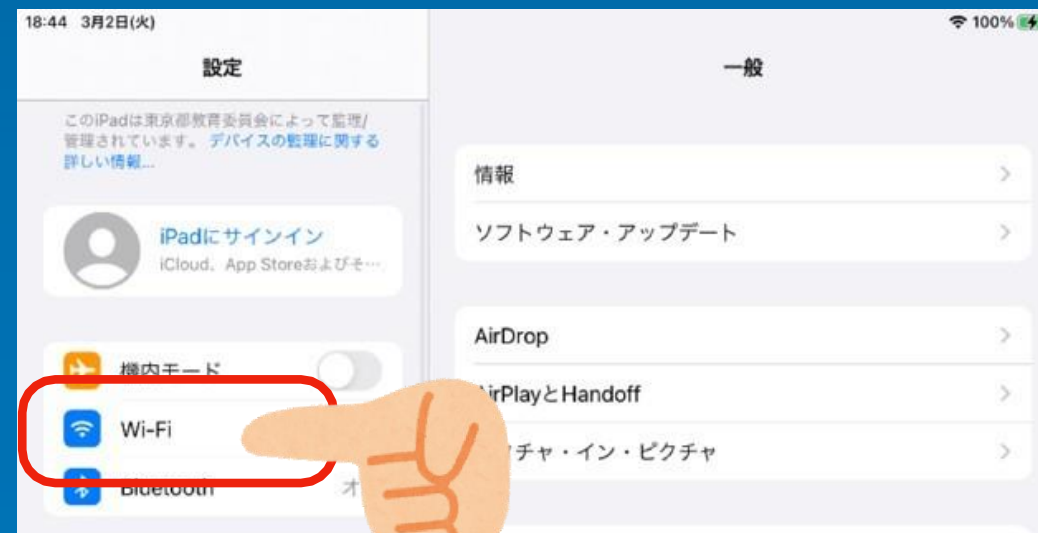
18:44 3月2日(火)

100%

設定

このiPadは東京都教育委員会によって監理/管理されています。デバイスの監理に関する詳しい情報...

iPadにサインイン
iCloud、App Storeおよびそ…

機内モード

Wi-Fi

Bluetooth

オ

一般

情報

ソフトウェア・アップデート

AirDrop

AirPlayとHandoff

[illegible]チャ・イン・ピクチャ